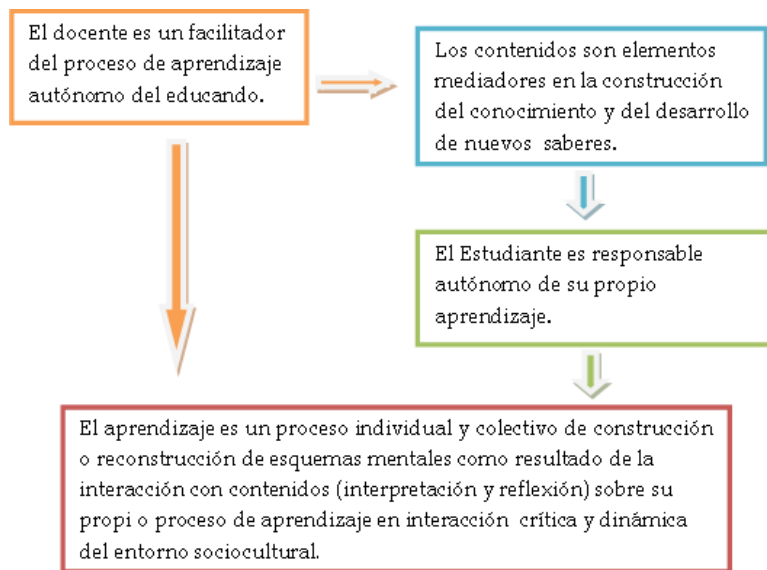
El docente es un facilitador del proceso de aprendizaje autónomo del educando.

Los contenidos son elementos mediadores en la construcción del conocimiento y del desarrollo de nuevos saberes.

El Estudiante es responsable autónomo de su propio aprendizaje.

El aprendizaje es un proceso individual y colectivo de construcción o reconstrucción de esquemas mentales como resultado de la interacción con contenidos (interpretación y reflexión) sobre su propi o proceso de aprendizaje en interacción crítica y dinámica del entorno sociocultural.